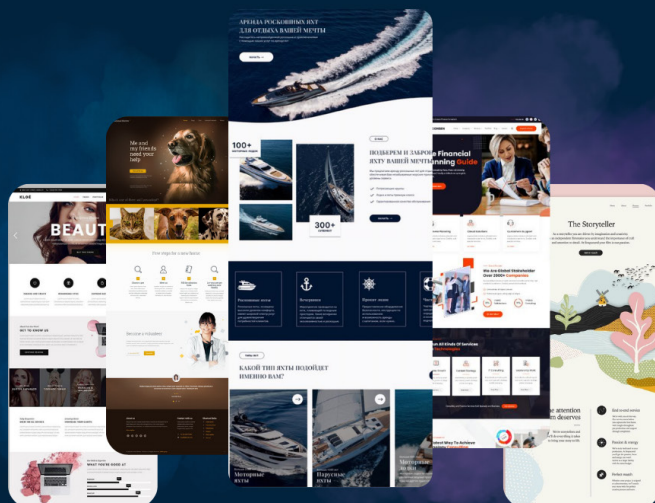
АРЕНДА РОСКОШНЫХ ЯХТ
ДЛЯ ОТДЫХА ВАШЕЙ МЕЧТЫ

100+

ПОДБЕРЕМ И ЗАБРОНИРУЕМ
ЯХТУ ВАШЕЙ МЕЧТЫ

300+

КАКОЙ ТИП ЯХТЫ ПОДОЙДЕТ
ИМЕННО ВАМ?

Моторные
яхты

Парусные
яхты

Моторные
яхты

Me and
my friends
need your
help

KLOÉ

BEAUT

Financial
Planning Guide

We Are Global Stakeholder
Over 2000+ Companies

All Kinds Of Services

The Storyteller

e attention
deserves